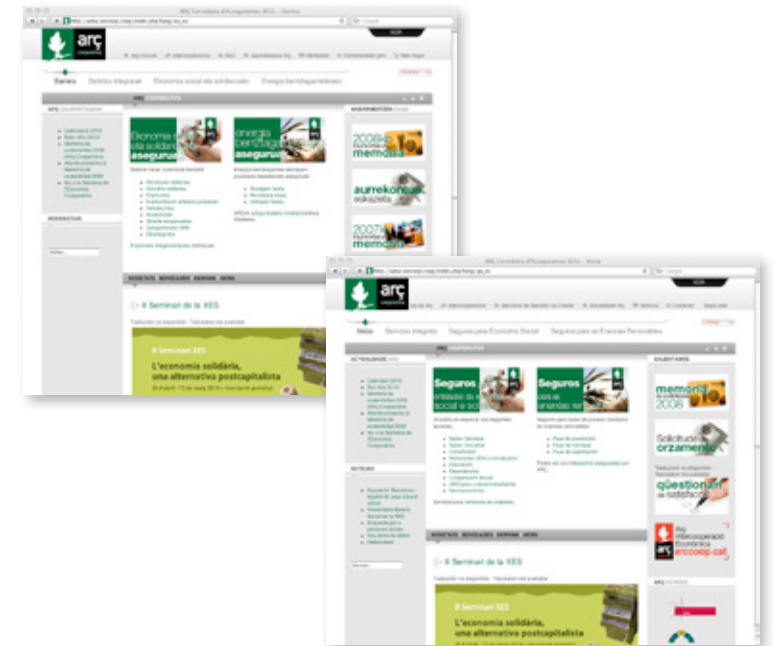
ARÇ Corredoria d'Assegurances SCCL - Sarrera

arç cooperativa

Sarrera Zerbitzu Integralak Ekonomia sozial eta solidarioarako Energia berriztagarrietarako

ARÇ KOOPERATIBA

Ekonomia sozial eta solidarioa asegurua

energia berriztagarrien asegurua

aurrekontu eskaera

memoria 2008

memoria 2007

II Seminari de la XES

L'economia solidària, una alternativa postcapitalista

ARÇ Corredoria d'Assegurances SCCL - Inicio

arç cooperativa

Inicio Servicios Integrales Seguros para Economía Social Seguros para las Energías Renovables

ARÇ COOPERATIVA

Seguros entidades de economía social

Seguros para las energías renovables

memoria 2008

Solicitud de presupuesto

qüestionari de satisfacció

Arç intercooperació Econòmica arccoop.cat

II Seminari de la XES

L'economia solidària, una alternativa postcapitalista